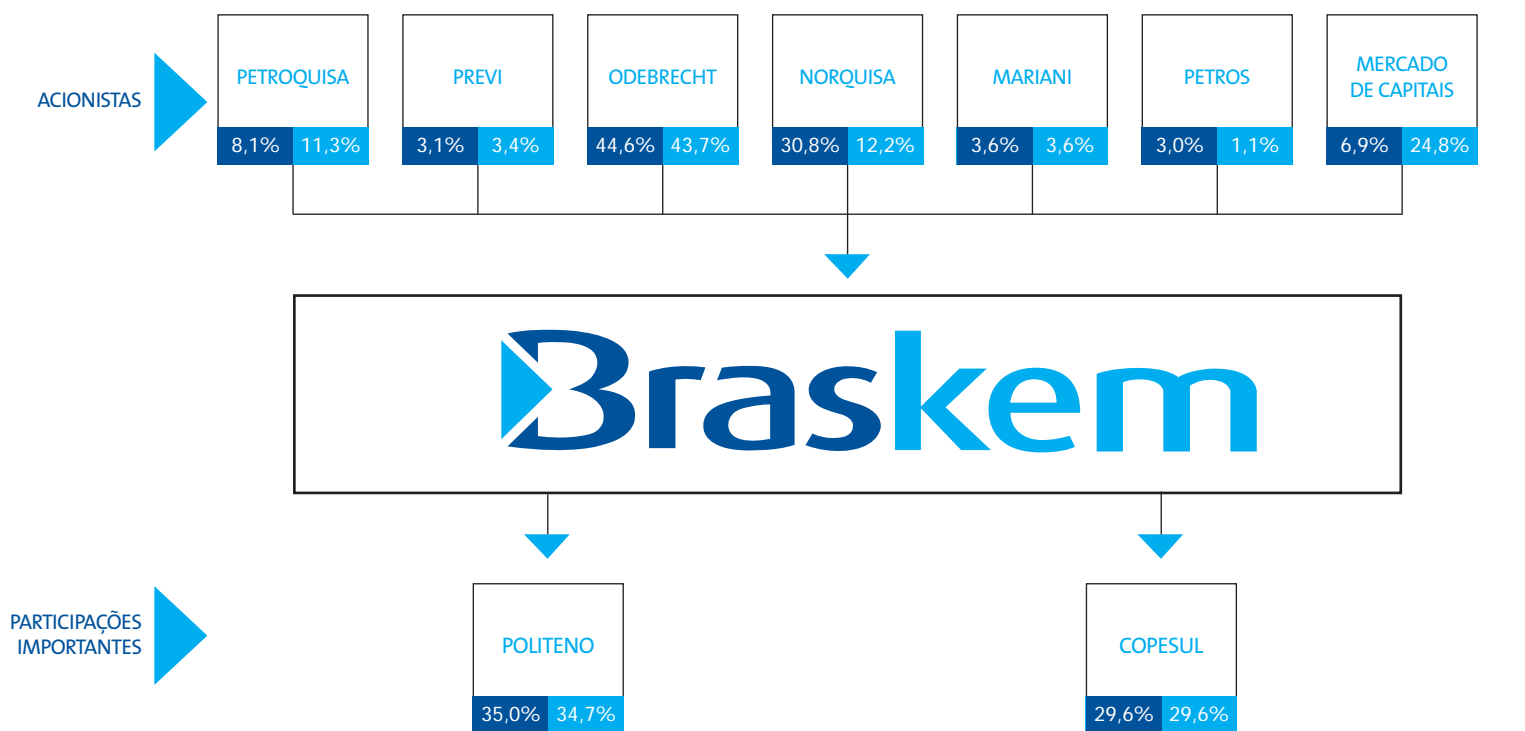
ACIONISTAS

PETROQUISA
8,1% 11,3%

PREVI
3,1% 3,4%

ODEBRECHT
44,6% 43,7%

NORQUISA
30,8% 12,2%

MARIANI
3,6% 3,6%

PETROS
3,0% 1,1%

MERCADO DE CAPITAIS
6,9% 24,8%

Braskem

PARTICIPAÇÕES IMPORTANTES

POLITENO
35,0% 34,7%

COPESUL
29,6% 29,6%